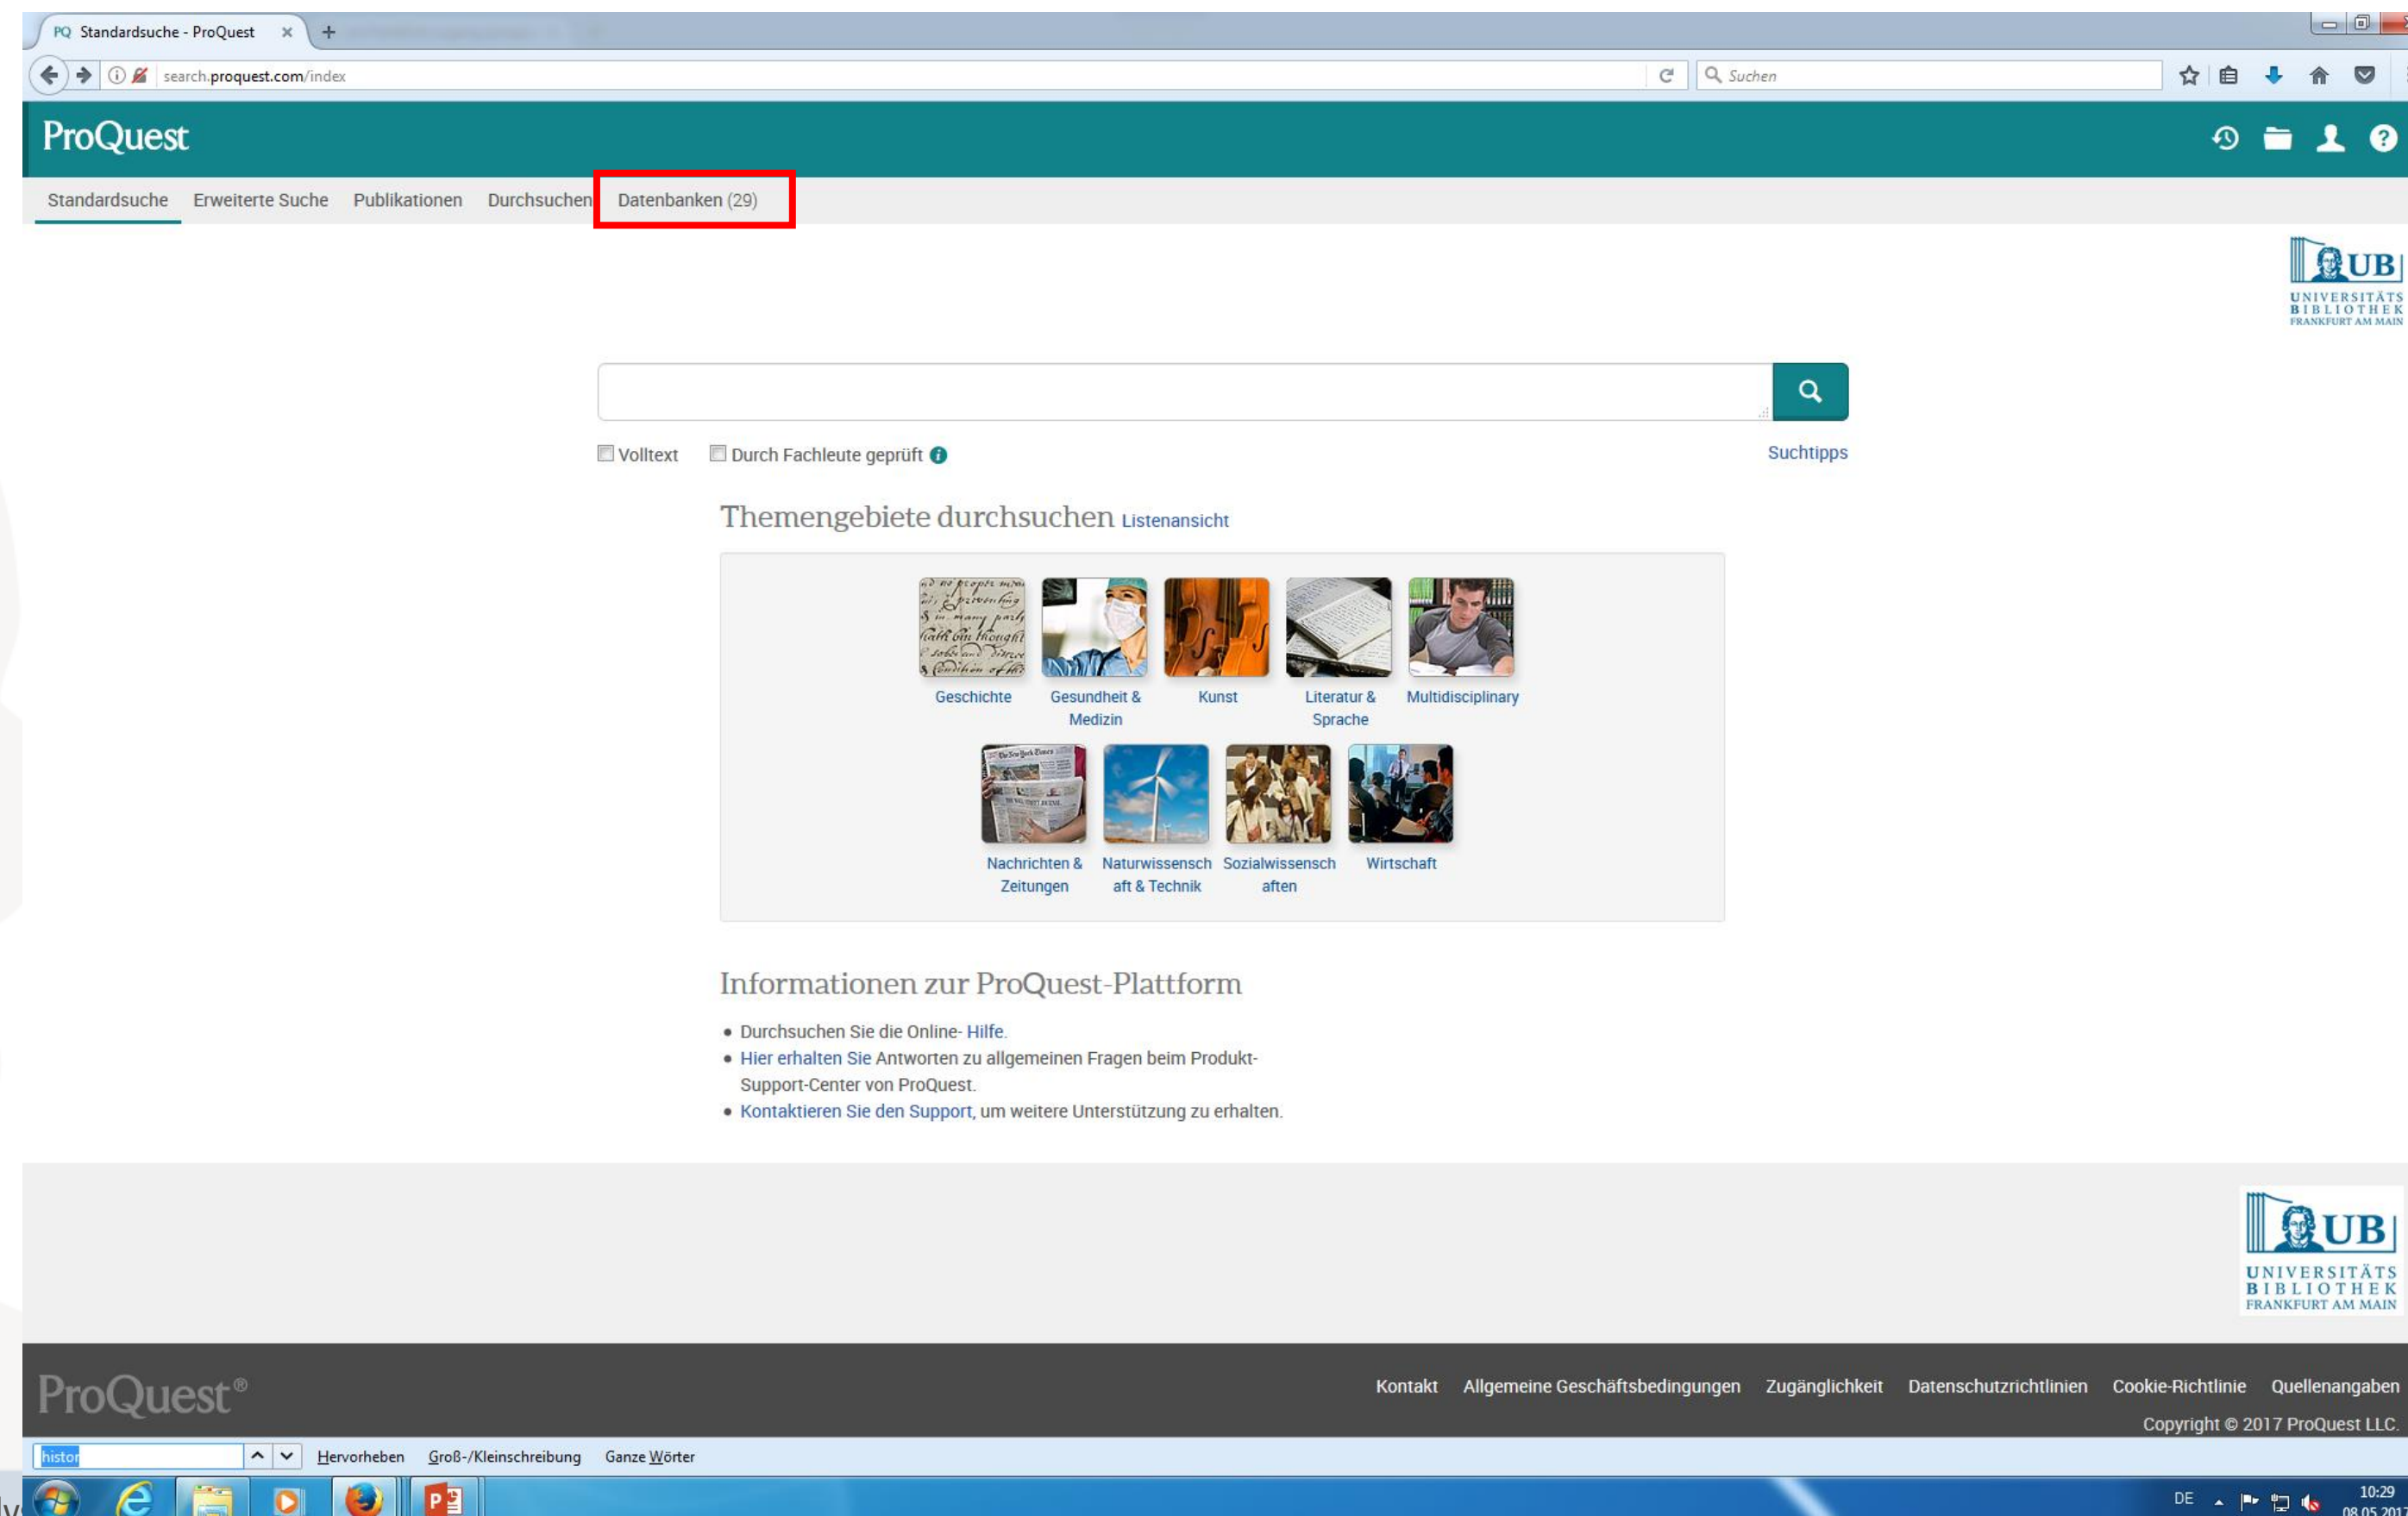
PQ Standardsuche - ProQuest ×
+

search.proquest.com/index

Suchen

ProQuest

Standardsuche Erweiterte Suche Publikationen Durchsuchen Datenbanken (29)

UB UNIVERSITÄTS BIBLIOTHEK FRANKFURT AM MAIN

Volltext Durch Fachleute geprüft

Suchtipps

Themengebiete durchsuchen Listenansicht

Geschichte
Gesundheit & Medizin
Kunst
Literatur & Sprache
Multidisciplinary
Nachrichten & Zeitungen
Naturwissenschaft & Technik
Sozialwissenschaften
Wirtschaft

Informationen zur ProQuest-Plattform

- Durchsuchen Sie die Online- Hilfe.
- Hier erhalten Sie Antworten zu allgemeinen Fragen beim Produkt-Support-Center von ProQuest.
- Kontaktieren Sie den Support, um weitere Unterstützung zu erhalten.

UB UNIVERSITÄTS BIBLIOTHEK FRANKFURT AM MAIN

ProQuest®

Kontakt Allgemeine Geschäftsbedingungen Zugänglichkeit Datenschutzrichtlinien Cookie-Richtlinie Quellenangaben

Copyright © 2017 ProQuest LLC.

histor Hervorheben Groß-/Kleinschreibung Ganze Wörter

DE 10:29 08.05.2017